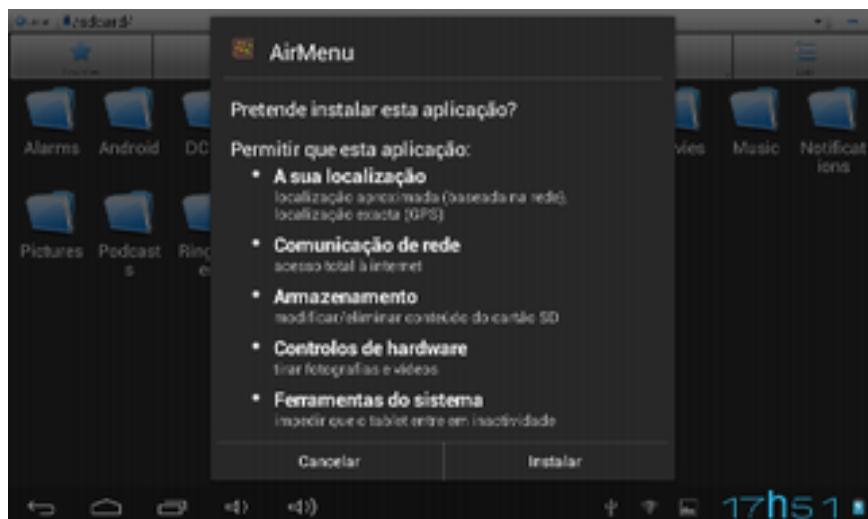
/sdcard/

Alarms Android DC

Pictures Podcasts Ring

vies Music Notifications

AirMenu

Pretende instalar esta aplicação?

Permitir que esta aplicação:

• A sua localização
localização aproximada (baseada na rede), localização exacta (GPS)

• Comunicação de rede
acesso total à internet

• Armazenamento
modificar/eliminar conteúdo do cartão SD

• Controlos de hardware
tirar fotografias e vídeos

• Ferramentas do sistema
impedir que o tablet entre em inactividade

Cancelar Instalar

17h51